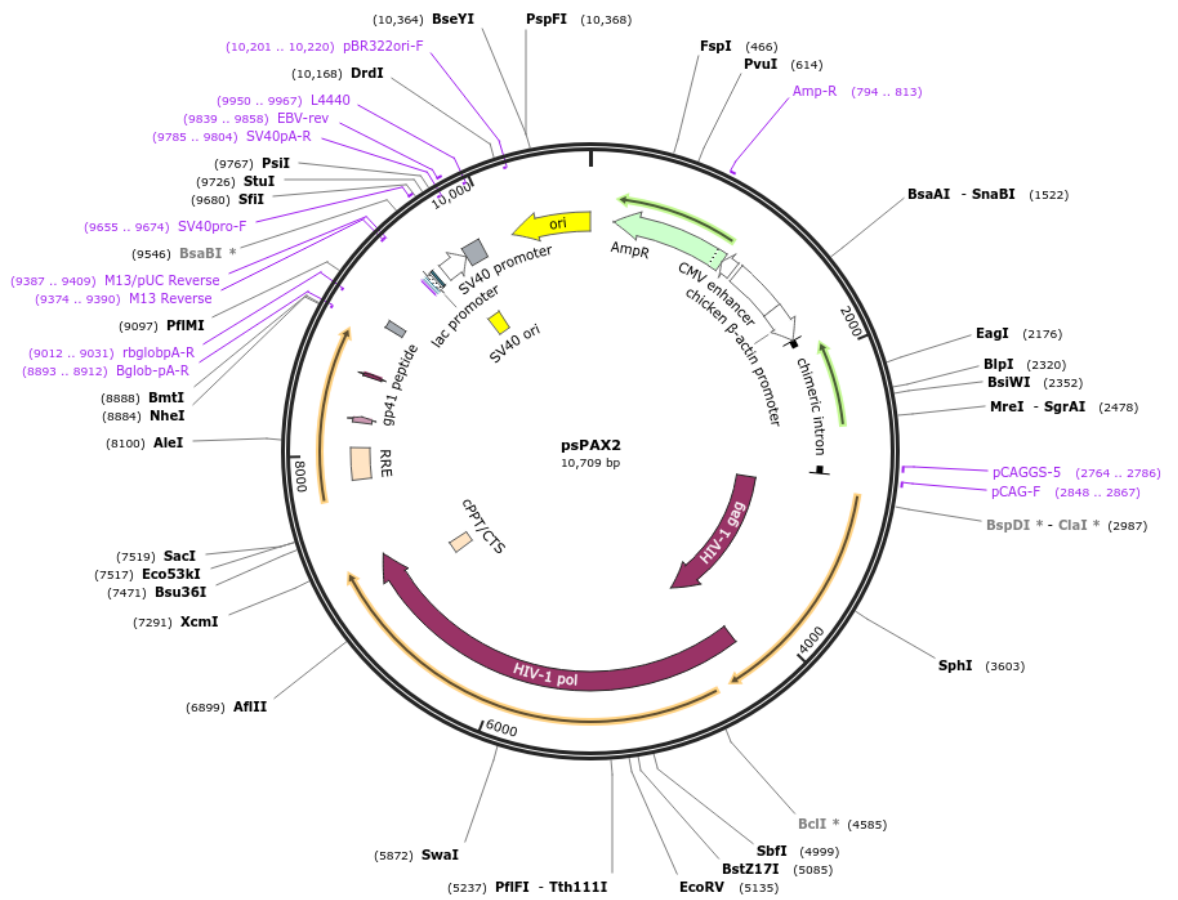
(10,364) BseYI
PspFI (10,368)
(10,201 .. 10,220) pBR322ori-F
(10,168) DrdI
FspI (466)
PvuI (614)
Amp-R (794 .. 813)
(9950 .. 9967) L4440
(9839 .. 9858) EBV-rev
(9785 .. 9804) SV40pA-R
(9767) PsiI
(9726) StuI
(9680) SfiI
BsaAI - SnaBI (1522)
(9655 .. 9674) SV40pro-F
(9546) BsaBI *
(9387 .. 9409) M13/pUC Reverse
(9374 .. 9390) M13 Reverse
(9097) PflMI
(9012 .. 9031) rbglobpA-R
(8893 .. 8912) Bglob-pA-R
(8888) BmtI
(8884) NheI
(8100) AleI
EagI (2176)
BlpI (2320)
BsiWI (2352)
MreI - SgrAI (2478)
pCAGGS-5 (2764 .. 2786)
pCAG-F (2848 .. 2867)
BspDI * - ClaI * (2987)
(7519) SacI
(7517) Eco53kI
(7471) Bsu36I
(7291) XcmI
SphI (3603)
(6899) AflII
BclI * (4585)
SbfI (4999)
BstZ17I (5085)
EcoRV (5135)
(5872) SwaI
(5237) PflFI - Tth111I

10,000
2000
4000
6000
8000

ori
AmpR
CMV enhancer
chicken β-actin promoter
chimeric intron
SV40 promoter
lac promoter
SV40 ori
gp41 peptide
RRE
cPPT/CTS
HIV-1 gag
HIV-1 pol

psPAX2
10,709 bp